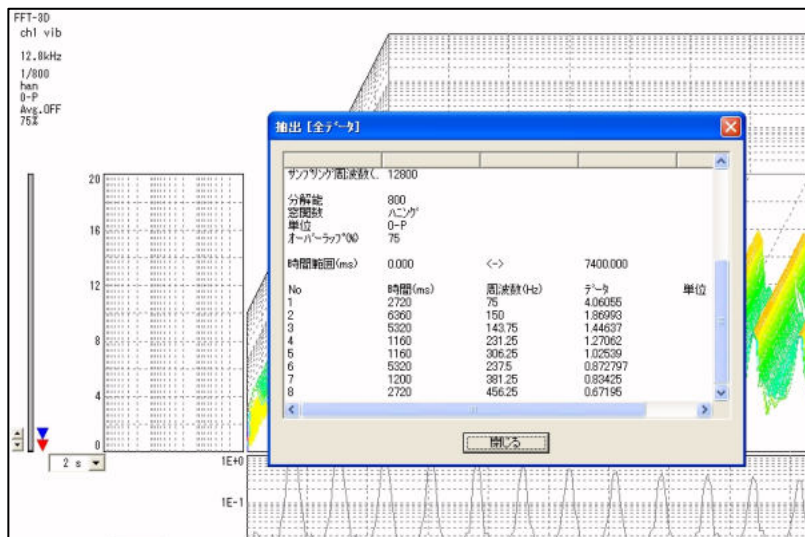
FFT-3D
ch1 vib

12.8kHz

1/800
han
0-P
Avg.OFF
75%

20
16
12
8
4
0

2 s

1E+0

1E-1

抽出 [全データ]

サンプリング周波数(. 12800

分解能 800
窓関数 ハニング
単位 0-P
オーバーラップ(%) 75

時間範囲(ms) 0.000 <-> 7400.000

| No | 時間(ms) | 周波数(Hz) | データ | 単位 |
|---|---|---|---|---|
| 1 | 2720 | 75 | 4.06055 | |
| 2 | 6360 | 150 | 1.86993 | |
| 3 | 5320 | 143.75 | 1.44637 | |
| 4 | 1160 | 231.25 | 1.27062 | |
| 5 | 1160 | 306.25 | 1.02539 | |
| 6 | 5320 | 237.5 | 0.872797 | |
| 7 | 1200 | 381.25 | 0.83425 | |
| 8 | 2720 | 456.25 | 0.67195 | |

閉じる